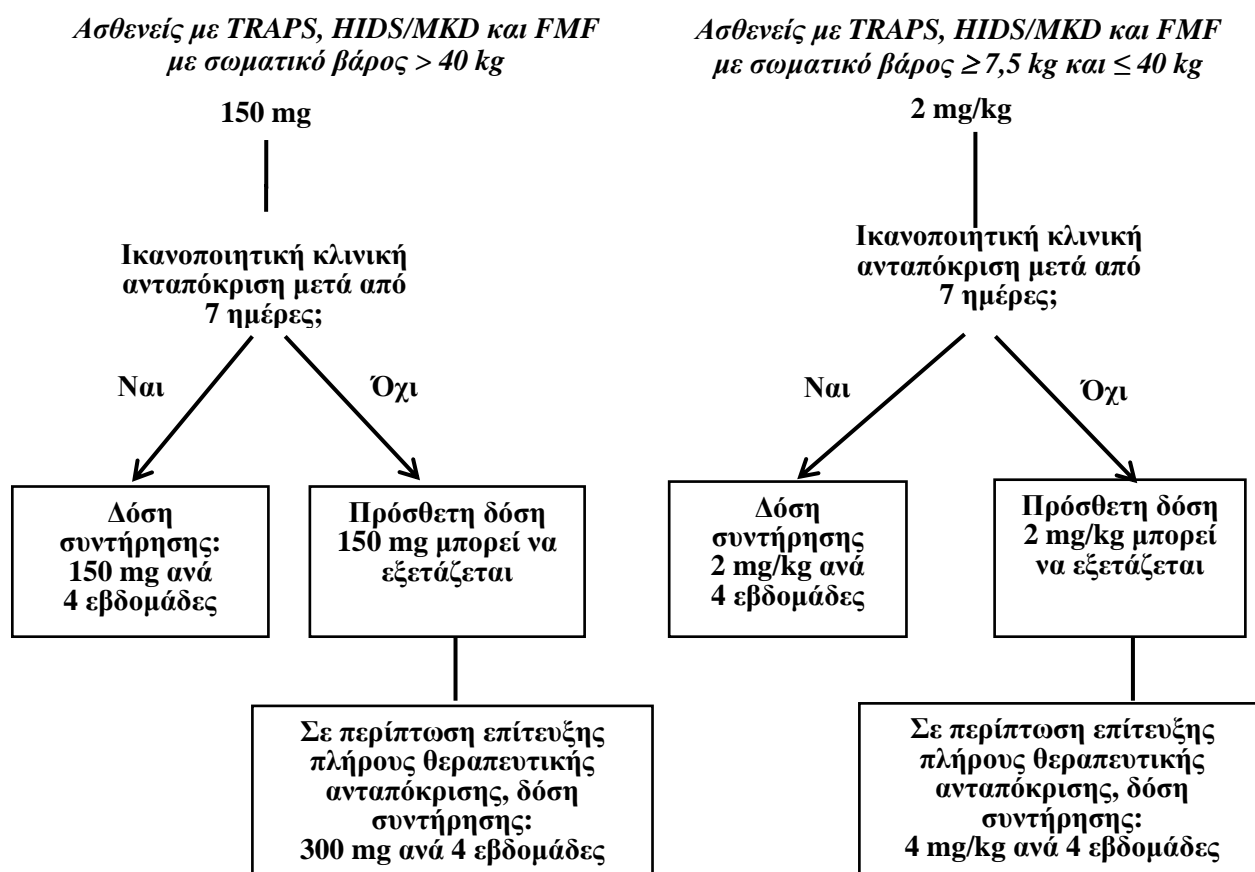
Ασθενείς με TRAPS, HIDS/MKD και FMF με σωματικό βάρος > 40 kg

150 mg

Ικανοποιητική κλινική ανταπόκριση μετά από 7 ημέρες;

Ναι

Όχι

Δόση συντήρησης: 150 mg ανά 4 εβδομάδες

Πρόσθετη δόση 150 mg μπορεί να εξετάζεται

Σε περίπτωση επίτευξης πλήρους θεραπευτικής ανταπόκρισης, δόση συντήρησης: 300 mg ανά 4 εβδομάδες

Ασθενείς με TRAPS, HIDS/MKD και FMF με σωματικό βάρος ≥ 7,5 kg και ≤ 40 kg

2 mg/kg

Ικανοποιητική κλινική ανταπόκριση μετά από 7 ημέρες;

Ναι

Όχι

Δόση συντήρησης 2 mg/kg ανά 4 εβδομάδες

Πρόσθετη δόση 2 mg/kg μπορεί να εξετάζεται

Σε περίπτωση επίτευξης πλήρους θεραπευτικής ανταπόκρισης, δόση συντήρησης: 4 mg/kg ανά 4 εβδομάδες